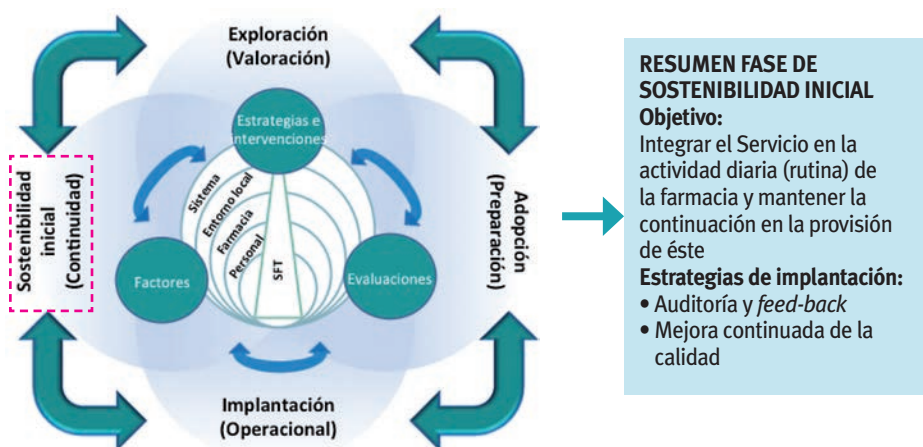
Exploración
(Valoración)

Estrategias e intervenciones

Sostenibilidad inicial
(Continuidad)

Adopción
(Preparación)

Sistema
Entorno local
Farmacia
Personal
SFT

Factores

Evaluaciones

Implantación
(Operacional)

RESUMEN FASE DE SOSTENIBILIDAD INICIAL
Objetivo:
Integrar el Servicio en la actividad diaria (rutina) de la farmacia y mantener la continuación en la provisión de éste
Estrategias de implantación:
• Auditoría y feed-back
• Mejora continuada de la calidad